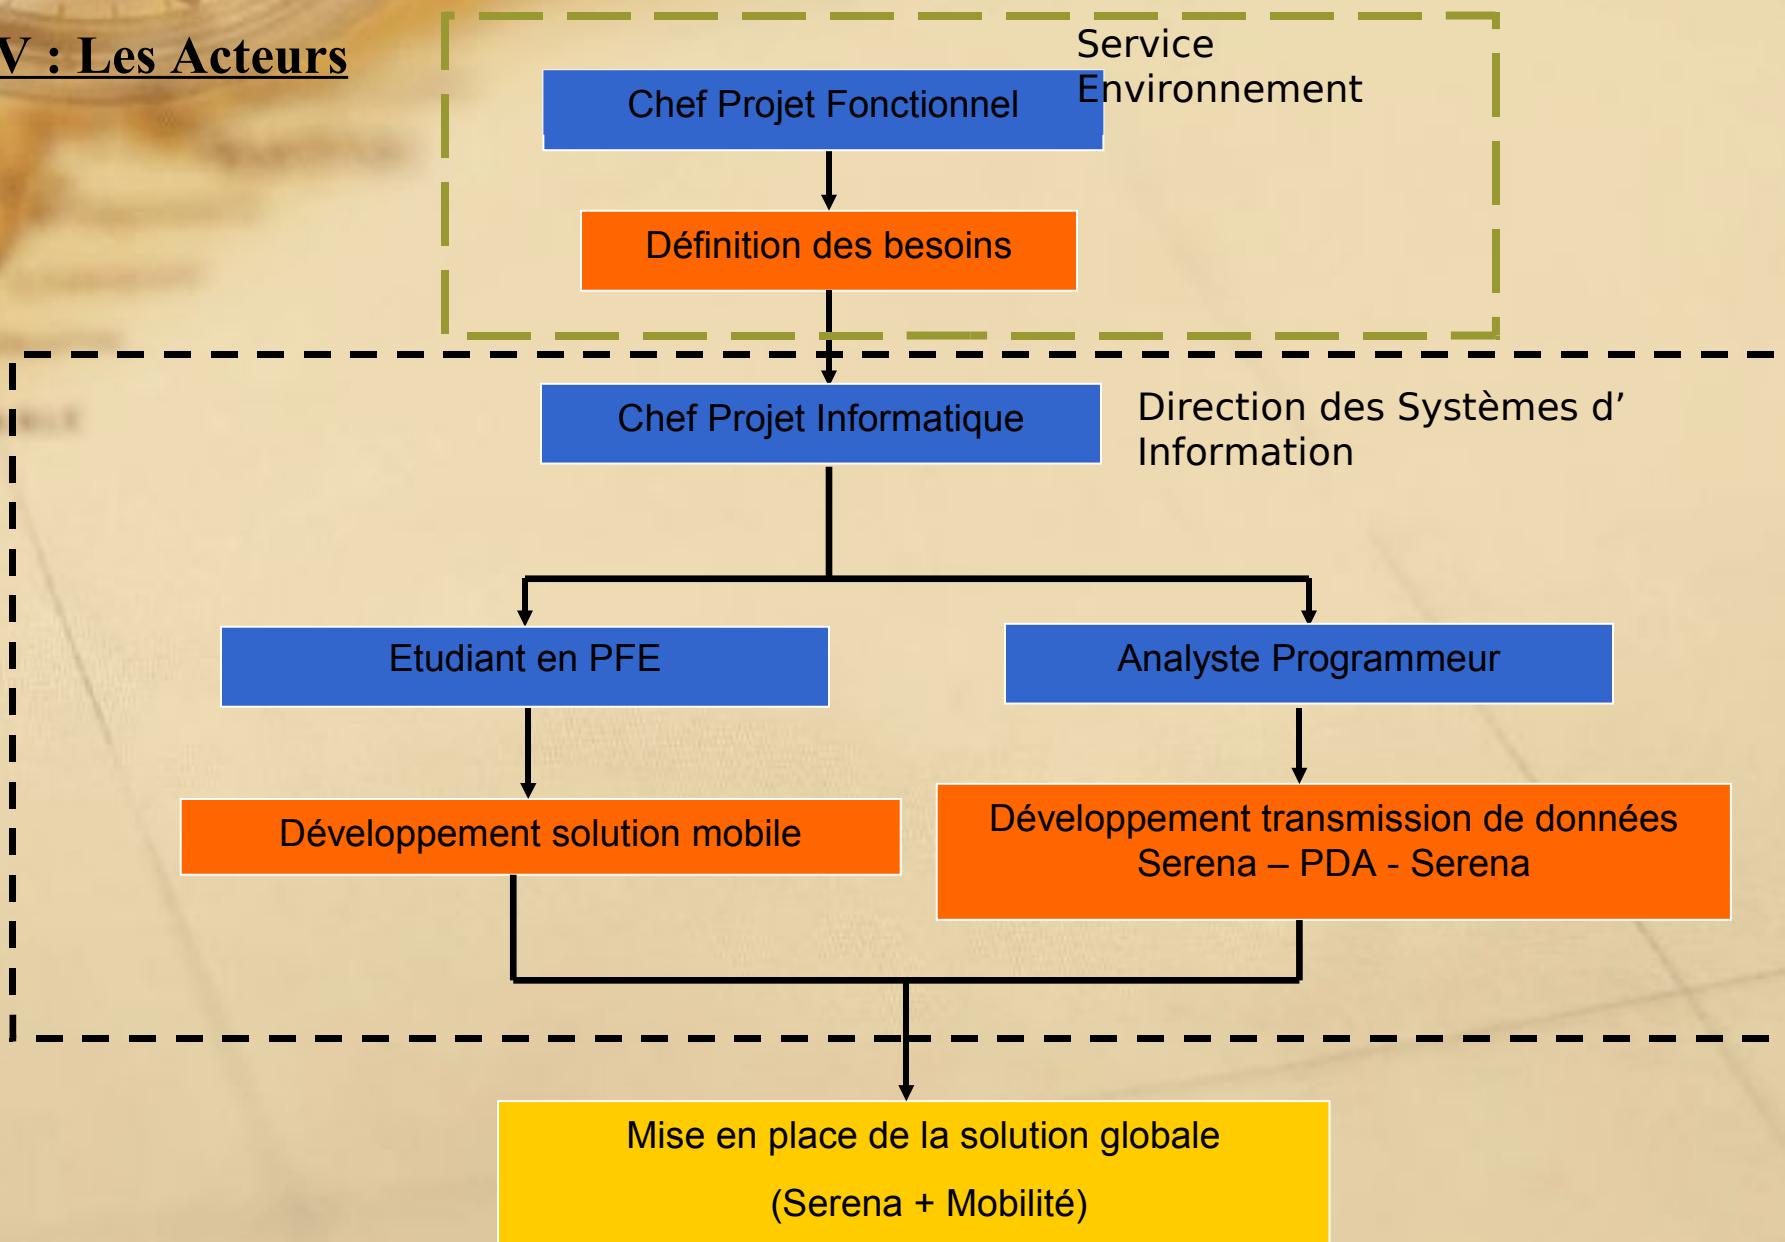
V : Les Acteurs

Service Environnement

Chef Projet Fonctionnel

Définition des besoins

Chef Projet Informatique

Direction des Systèmes d' Information

Etudiant en PFE

Analyste Programmeur

Développement solution mobile

Développement transmission de données Serena – PDA - Serena

Mise en place de la solution globale

(Serena + Mobilité)